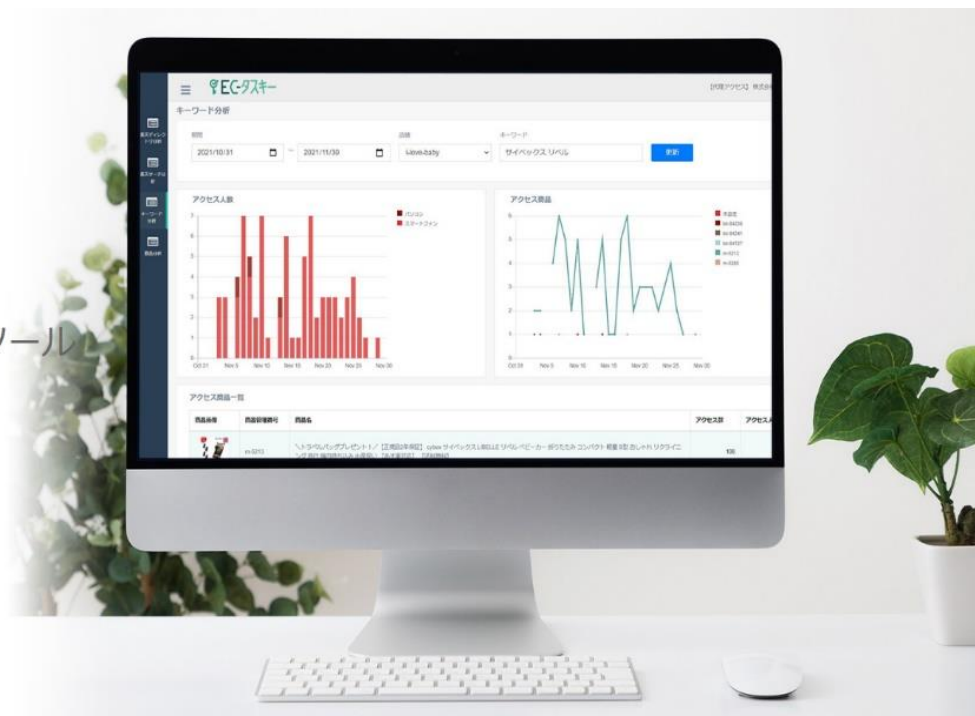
ツール

ECタスキー

キーワード分析

期間
2021/10/31 ~ 2021/11/30
店舗
i-love-baby
キーワード
サイベックス リベル
更新

アクセス人数
パソコン
スマートフォン
Oct 31 Nov 5 Nov 10 Nov 15 Nov 20 Nov 25 Nov 30

アクセス商品
Oct 29 Nov 5 Nov 10 Nov 15 Nov 20 Nov 25 Nov 30

アクセス商品一覧

| 商品画像 | 商品管理番号 | 商品名 | アクセス数 | アクセス |
|---|---|---|---|---|
| | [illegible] | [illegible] | 106 | |